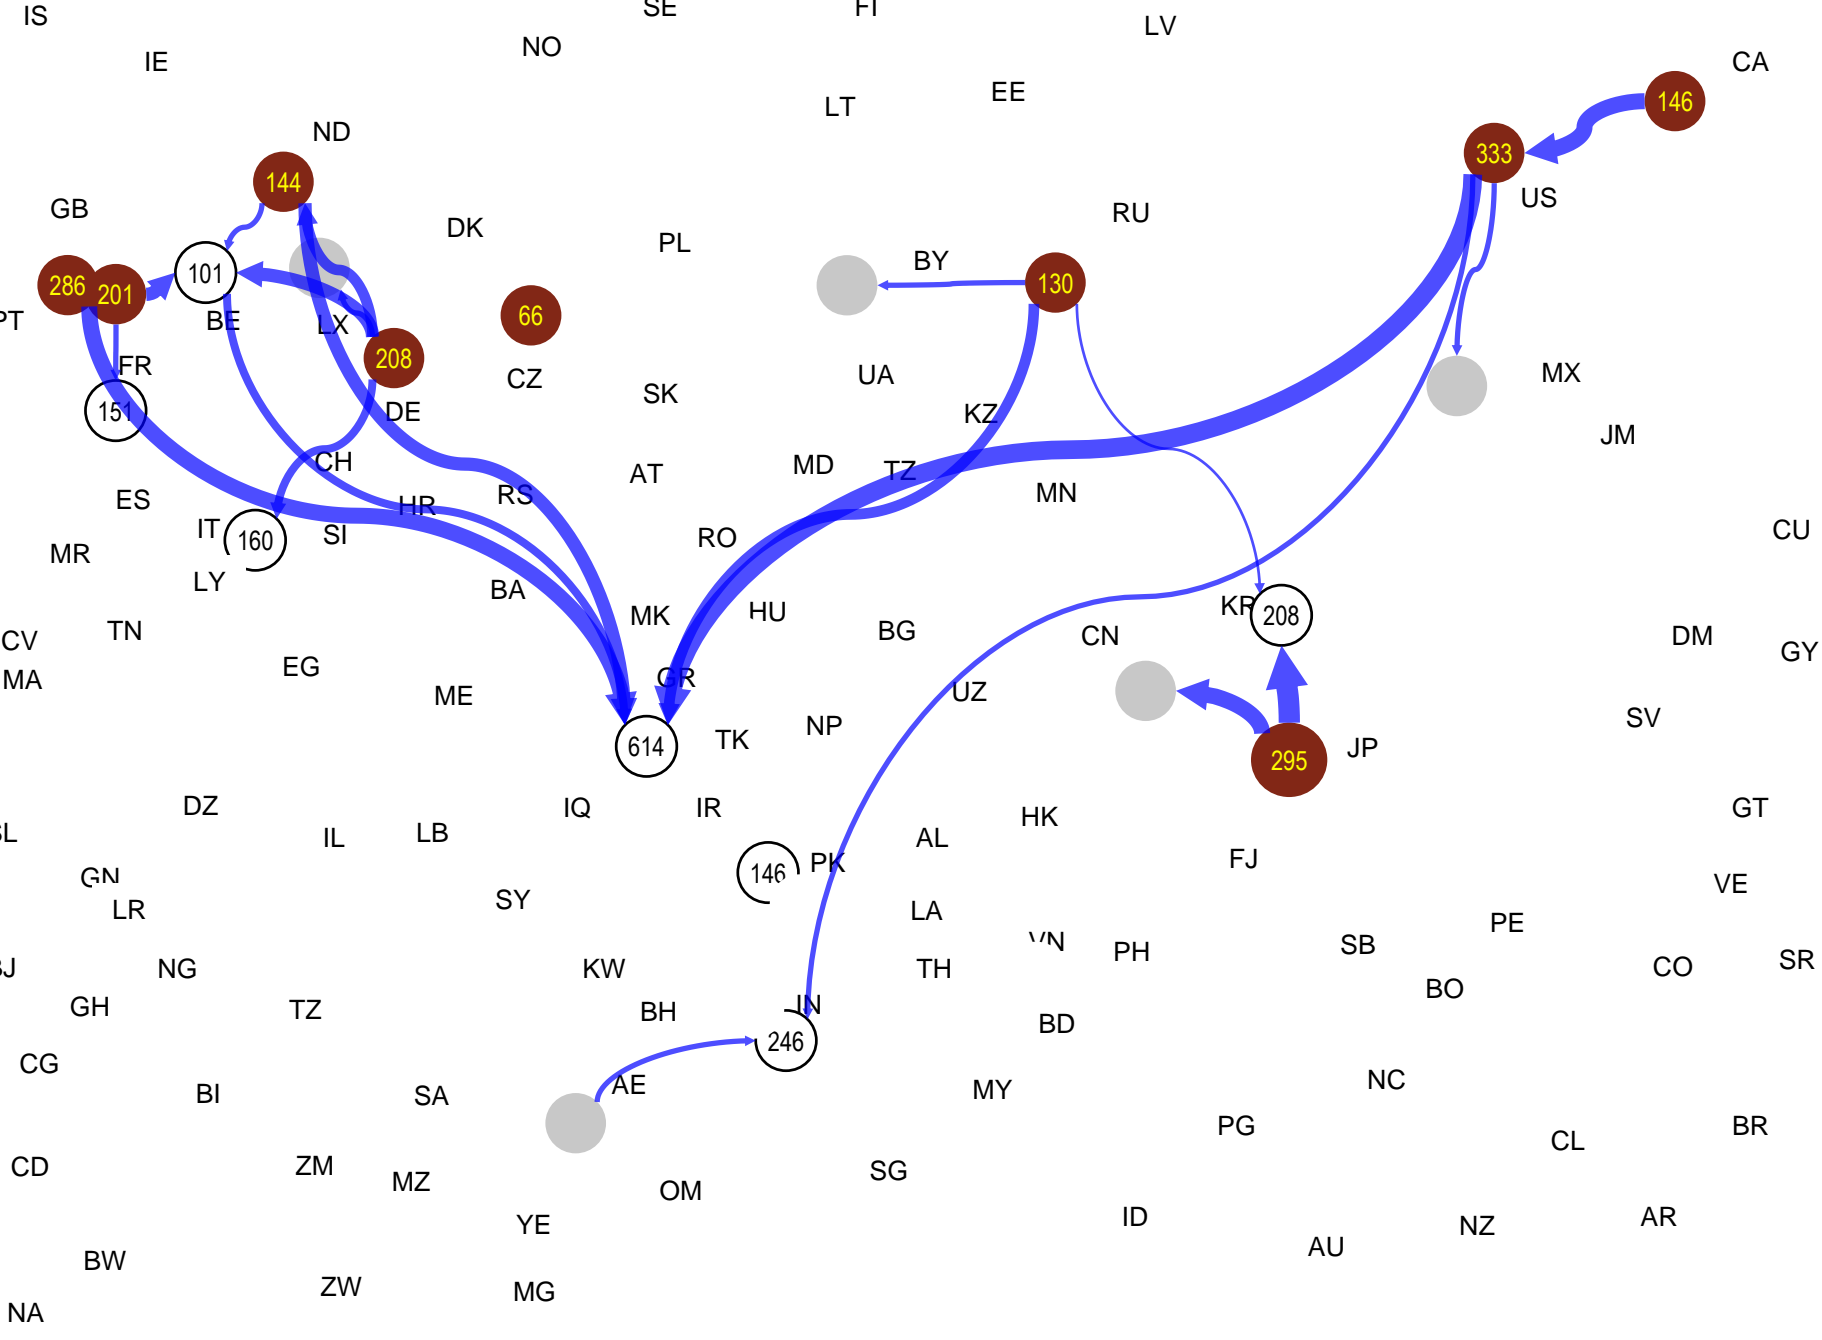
IS SE FI LV
IE NO
CA
LT EE
146
ND
333
144
GB DK
RU US
PL
BY
286 201 101
130
BE
PT
LX
66
208
FR
MX
CZ
UA
151
SK
DE
KZ
JM
CH
AT
MD
TZ
ES
RS
MN
HR
IT
160
SI
RO
CU
MR
LY
BA
MK
HU
KR
208
CV
TN
BG
CN
DM
GY
MA
EG
ME
GR
UZ
614
TK
NP
JP
SV
295
DZ
IQ
IR
GT
SL
IL
LB
AL
HK
146
PK
FJ
GN
LR
VE
SY
LA
PE
VN
PH
SB
NG
KW
TH
CO
SR
BJ
BO
GH
TZ
BH
IN
BD
246
CG
NC
AE
MY
BI
SA
BR
PG
CL
CD
ZM
SG
MZ
OM
ID
AR
YE
NZ
AU
BW
ZW
MG
NA